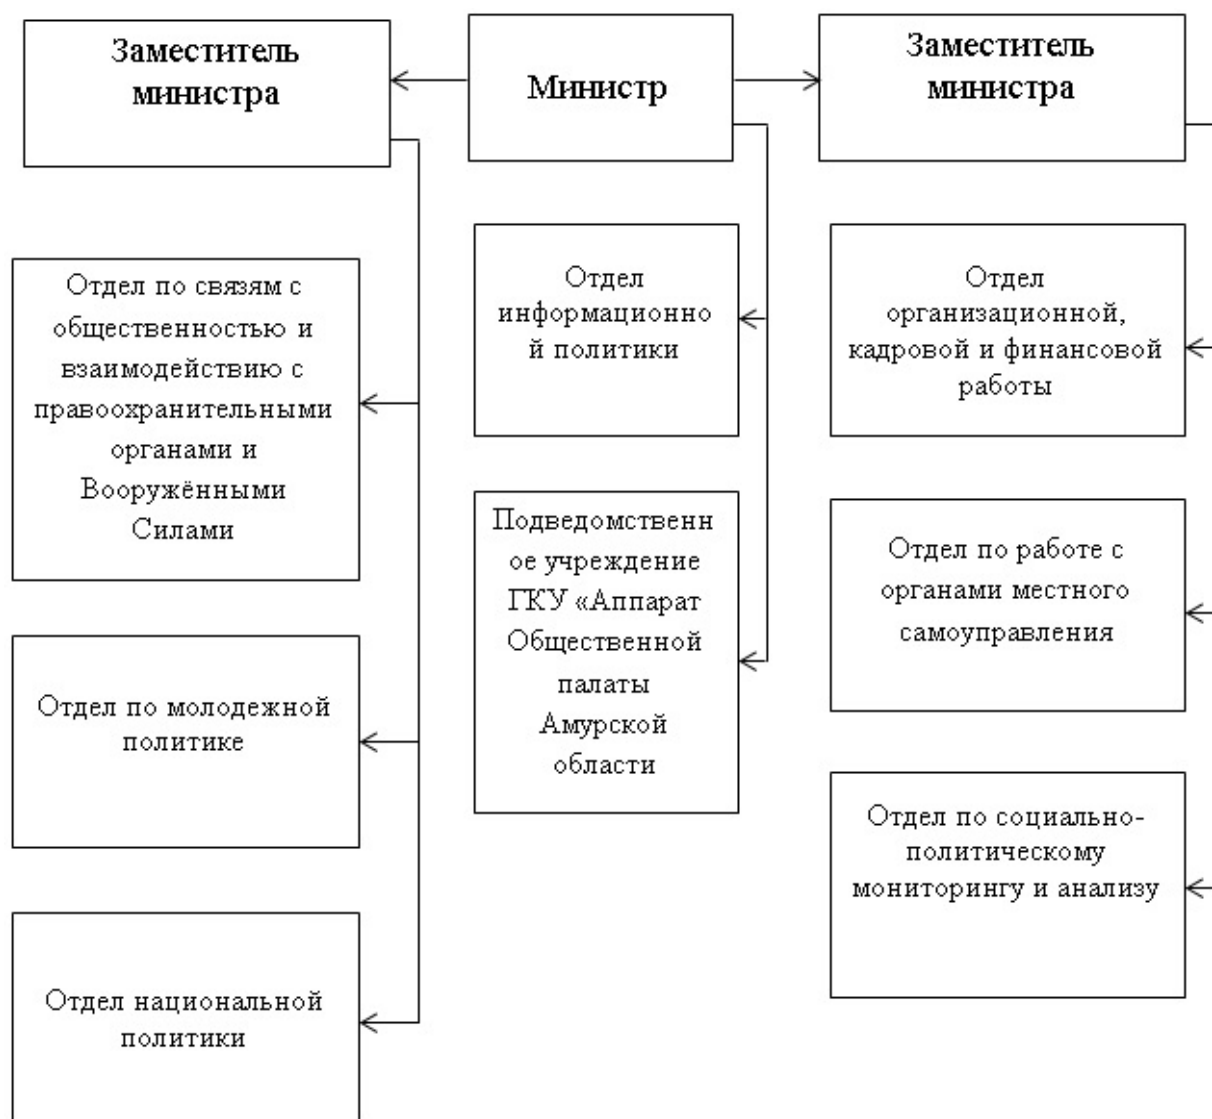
Заместитель министра

Министр

Заместитель министра

Отдел по связям с общественностью и взаимодействию с правоохранительными органами и Вооружёнными Силами

Отдел по молодежной политике

Отдел национальной политики

Отдел информационной политики

Подведомственное учреждение ГКУ «Аппарат Общественной палаты Амурской области

Отдел организационной, кадровой и финансовой работы

Отдел по работе с органами местного самоуправления

Отдел по социально-политическому мониторингу и анализу